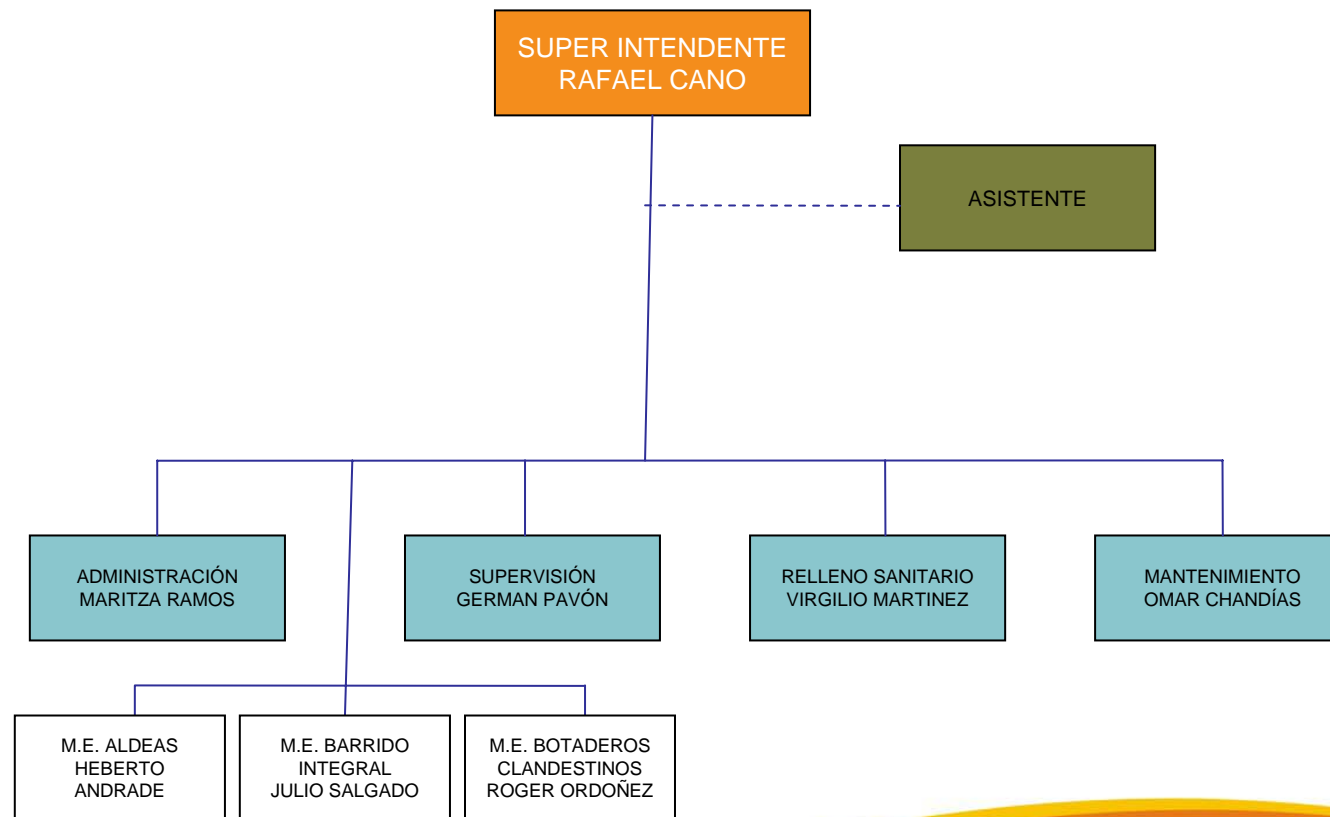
SUPER INTENDENTE
RAFAEL CANO

ASISTENTE

ADMINISTRACIÓN
MARITZA RAMOS

SUPERVISIÓN
GERMAN PAVÓN

RELLENO SANITARIO
VIRGILIO MARTINEZ

MANTENIMIENTO
OMAR CHANDÍAS

M.E. ALDEAS
HEBERTO
ANDRADE

M.E. BARRIDO
INTEGRAL
JULIO SALGADO

M.E. BOTADEROS
CLANDESTINOS
ROGER ORDOÑEZ